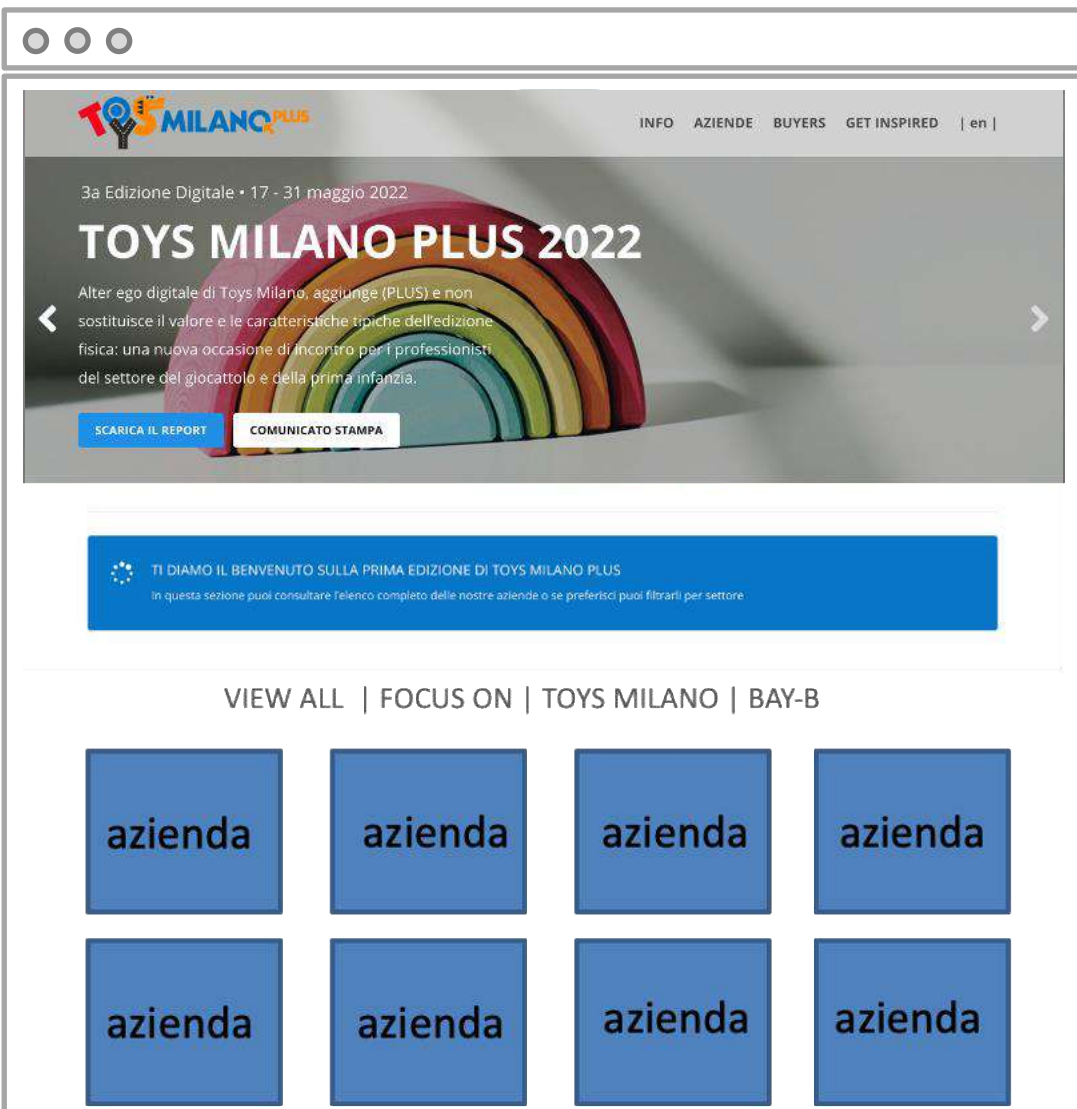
TOYS MILANO PLUS

INFO AZIENDE BUYERS GET INSPIRED | en |

3a Edizione Digitale • 17 - 31 maggio 2022

TOYS MILANO PLUS 2022

Alter ego digitale di Toys Milano, aggiunge (PLUS) e non sostituisce il valore e le caratteristiche tipiche dell'edizione fisica: una nuova occasione di incontro per i professionisti del settore del giocattolo e della prima infanzia.

SCARICA IL REPORT COMUNICATO STAMPA

TI DIAMO IL BENVENUTO SULLA PRIMA EDIZIONE DI TOYS MILANO PLUS
In questa sezione puoi consultare l'elenco completo delle nostre aziende o se preferisci puoi filtrarli per settore

VIEW ALL | FOCUS ON | TOYS MILANO | BAY-B

azienda azienda azienda azienda

azienda azienda azienda azienda